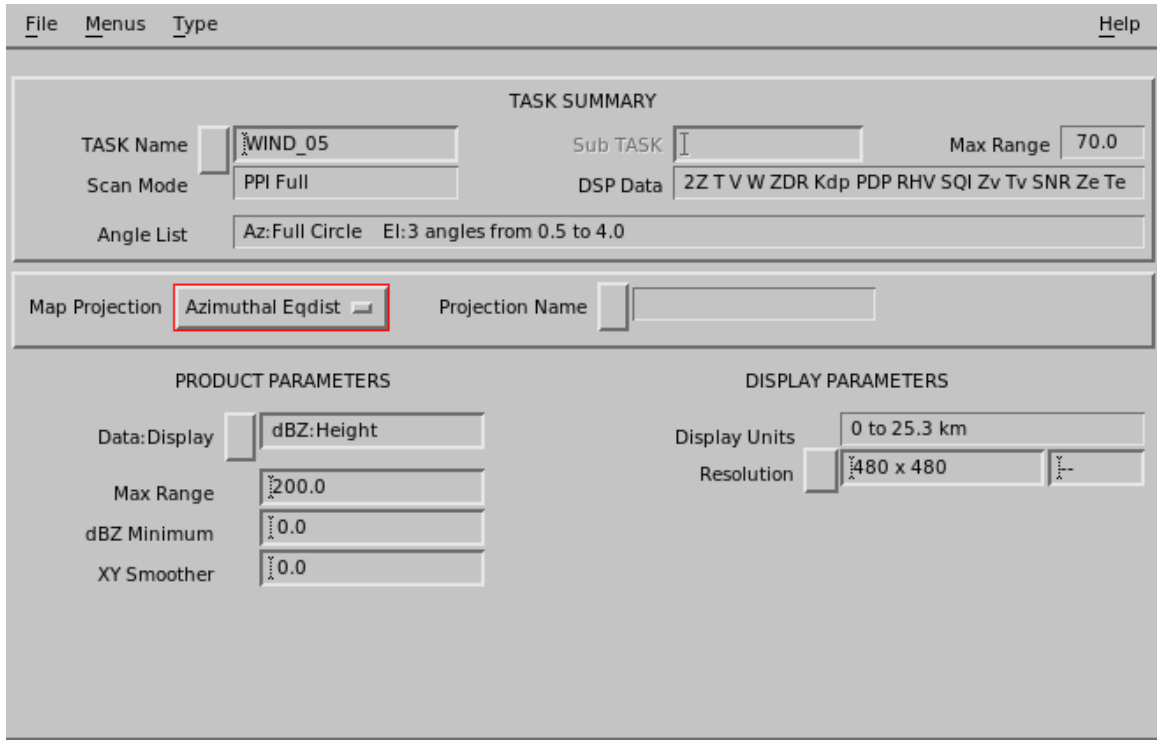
File Menus Type Help

TASK SUMMARY

TASK Name WIND_05
Sub TASK
Max Range 70.0
Scan Mode PPI Full
DSP Data 2Z T V W ZDR Kdp PDP RHV SQI Zv Tv SNR Ze Te
Angle List Az:Full Circle El:3 angles from 0.5 to 4.0

Map Projection Azimuthal Eqdist
Projection Name

PRODUCT PARAMETERS

Data:Display dBZ:Height
Max Range 200.0
dBZ Minimum 0.0
XY Smoother 0.0

DISPLAY PARAMETERS

Display Units 0 to 25.3 km
Resolution 480 x 480 --